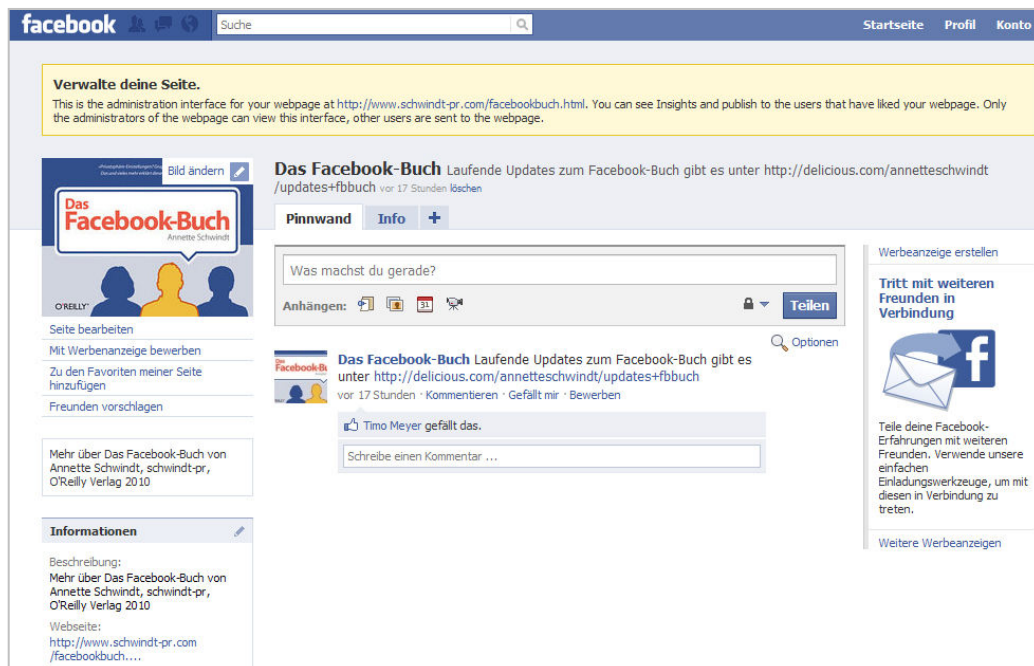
facebook Suche Startseite Profil Konto

Verwalte deine Seite.
This is the administration interface for your webpage at http://www.schwindt-pr.com/facebookbuch.html. You can see Insights and publish to the users that have liked your webpage. Only the administrators of the webpage can view this interface, other users are sent to the webpage.

Bild ändern

Das Facebook-Buch
Annette Schwindt
O'REILLY

Seite bearbeiten
Mit Werbeanzeige bewerben
Zu den Favoriten meiner Seite hinzufügen
Freunden vorschlagen

Mehr über Das Facebook-Buch von Annette Schwindt, schwindt-pr, O'Reilly Verlag 2010

Informationen

Beschreibung:
Mehr über Das Facebook-Buch von Annette Schwindt, schwindt-pr, O'Reilly Verlag 2010

Webseite:
http://www.schwindt-pr.com/facebookbuch....

Das Facebook-Buch Laufende Updates zum Facebook-Buch gibt es unter http://delicious.com/annetteschwindt/updates+fbbuch vor 17 Stunden löschen

Pinnwand Info +

Was machst du gerade?
Anhängen: 31 Teilen

Optionen

Das Facebook-Buch Laufende Updates zum Facebook-Buch gibt es unter http://delicious.com/annetteschwindt/updates+fbbuch
vor 17 Stunden · Kommentieren · Gefällt mir · Bewerben

Timo Meyer gefällt das.

Schreibe einen Kommentar ...

Werbeanzeige erstellen

Tritt mit weiteren Freunden in Verbindung

Teile deine Facebook-Erfahrungen mit weiteren Freunden. Verwende unsere einfachen Einladungswerkzeuge, um mit diesen in Verbindung zu treten.

Weitere Werbeanzeigen